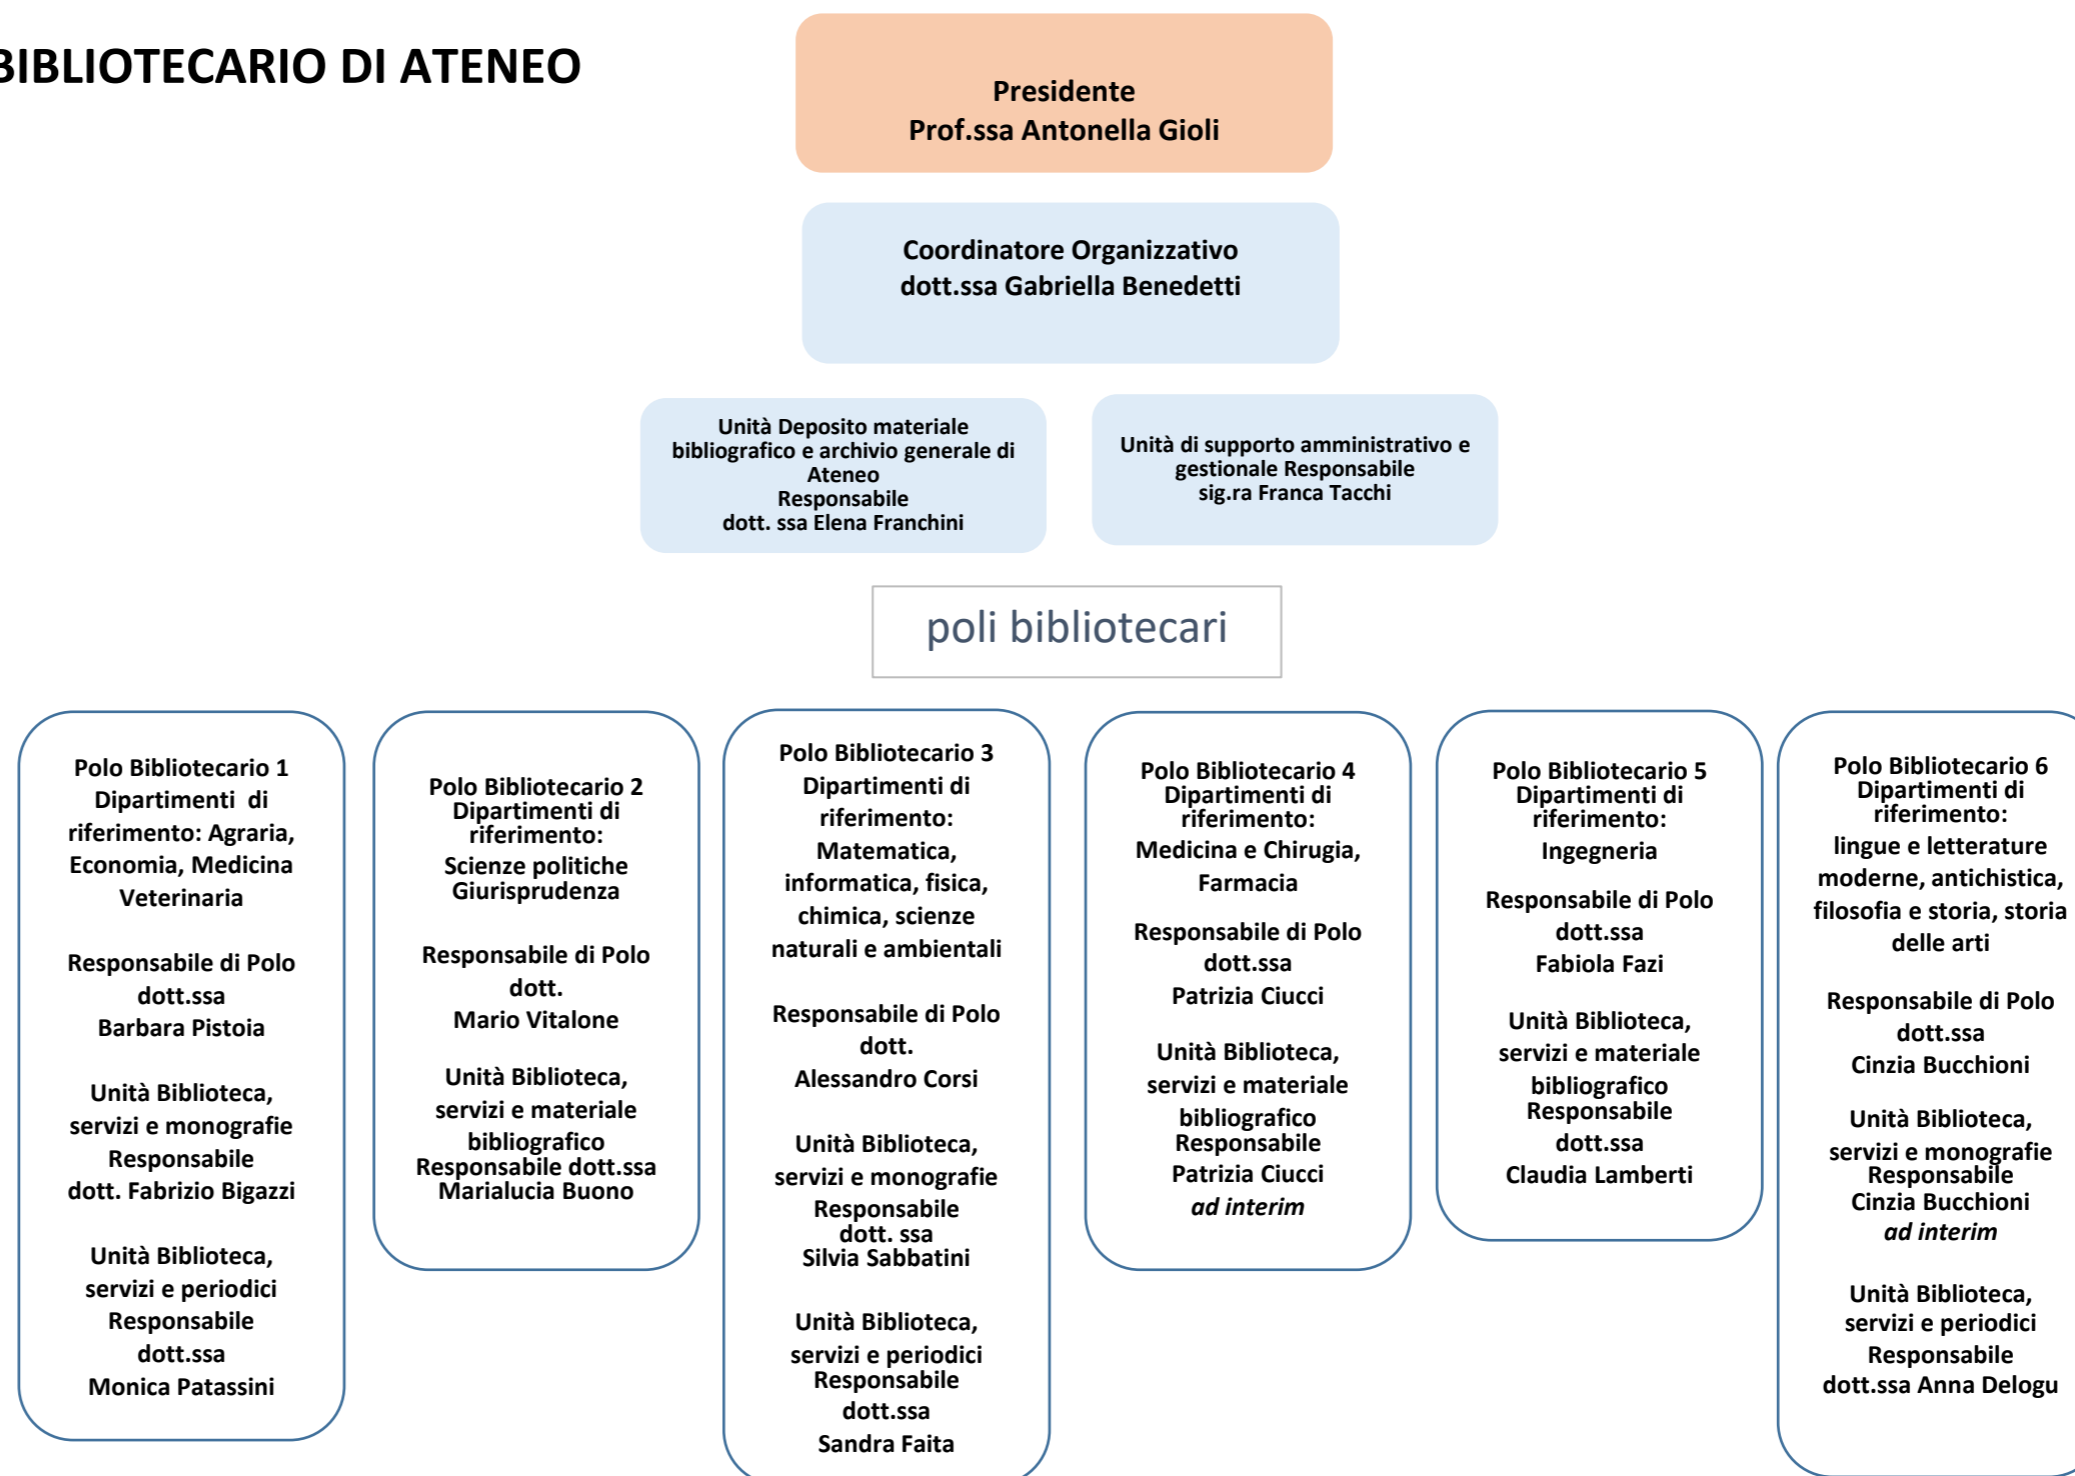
BIBLIOTECARIO DI ATENEO

Presidente
Prof.ssa Antonella Gioli

Coordinatore Organizzativo
dott.ssa Gabriella Benedetti

Unità Deposito materiale bibliografico e archivio generale di Ateneo
Responsabile
dott. ssa Elena Franchini

Unità di supporto amministrativo e gestionale Responsabile
sig.ra Franca Tacchi

poli bibliotecari

Polo Bibliotecario 1
Dipartimenti di riferimento: Agraria, Economia, Medicina Veterinaria

Responsabile di Polo
dott.ssa
Barbara Pistoia

Unità Biblioteca, servizi e monografie
Responsabile
dott. Fabrizio Bigazzi

Unità Biblioteca, servizi e periodici
Responsabile
dott.ssa
Monica Patassini

Polo Bibliotecario 2
Dipartimenti di riferimento:
Scienze politiche
Giurisprudenza

Responsabile di Polo
dott.
Mario Vitalone

Unità Biblioteca, servizi e materiale bibliografico
Responsabile dott.ssa
Marialucia Buono

Polo Bibliotecario 3
Dipartimenti di riferimento:
Matematica, informatica, fisica, chimica, scienze naturali e ambientali

Responsabile di Polo
dott.
Alessandro Corsi

Unità Biblioteca, servizi e monografie
Responsabile
dott. ssa
Silvia Sabbatini

Unità Biblioteca, servizi e periodici
Responsabile
dott.ssa
Sandra Faita

Polo Bibliotecario 4
Dipartimenti di riferimento:
Medicina e Chirugia, Farmacia

Responsabile di Polo
dott.ssa
Patrizia Ciucci

Unità Biblioteca, servizi e materiale bibliografico
Responsabile
Patrizia Ciucci
*ad interim*

Polo Bibliotecario 5
Dipartimenti di riferimento:
Ingegneria

Responsabile di Polo
dott.ssa
Fabiola Fazi

Unità Biblioteca, servizi e materiale bibliografico
Responsabile
dott.ssa
Claudia Lamberti

Polo Bibliotecario 6
Dipartimenti di riferimento:
lingue e letterature moderne, antichistica, filosofia e storia, storia delle arti

Responsabile di Polo
dott.ssa
Cinzia Bucchioni

Unità Biblioteca, servizi e monografie
Responsabile
Cinzia Bucchioni
*ad interim*

Unità Biblioteca, servizi e periodici
Responsabile
dott.ssa Anna Delogu